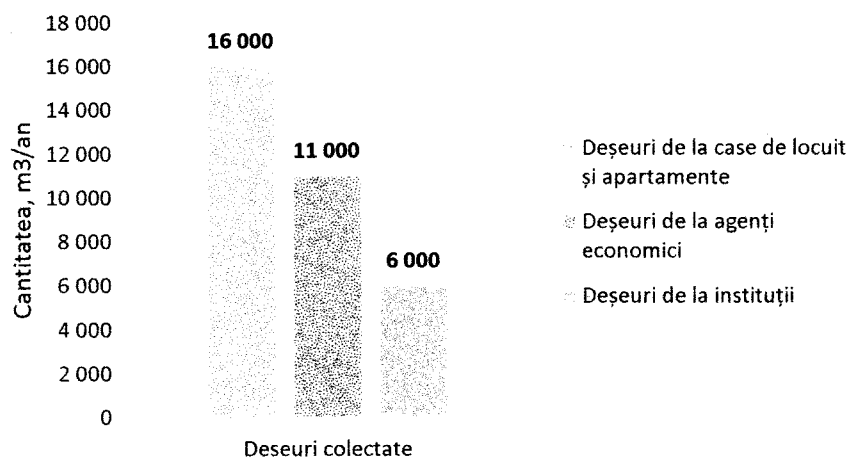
18 000
16 000
14 000
12 000
10 000
8 000
6 000
4 000
2 000
0

Cantitatea, m3/an

16 000
11 000
6 000

Deseuri colectate

Deșeuri de la case de locuit și apartamente
Deșeuri de la agenți economici
Deșeuri de la instituții